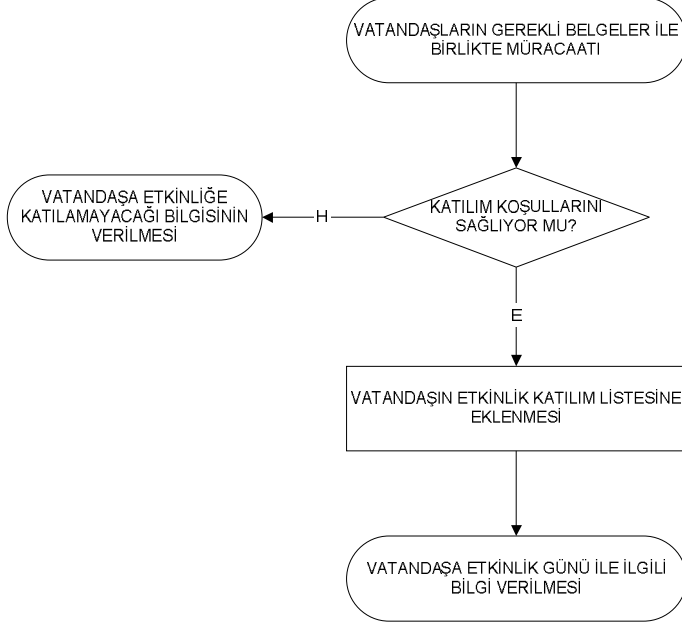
VATANDAŞLARIN GEREKLİ BELGELER İLE BİRLİKTE MÜRACAATI

KATILIM KOŞULLARINI SAĞLIYOR MU?

H

VATANDAŞA ETKİNLİĞE KATILAMAYACAĞI BİLGİSİNIN VERİLMESİ

E

VATANDAŞIN ETKİNLİK KATILIM LİSTESİNE EKLENMESİ

VATANDAŞA ETKİNLİK GÜNÜ İLE İLGİLİ BİLGİ VERİLMESİ